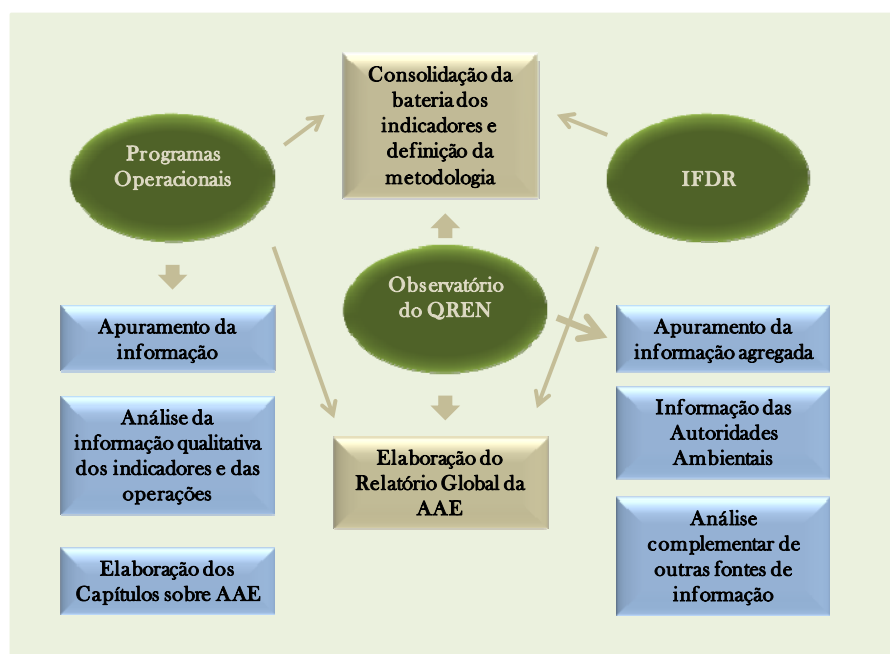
Consolidação da bateria dos indicadores e definição da metodologia

Programas Operacionais

IFDR

Observatório do QREN

Apuramento da informação

Análise da informação qualitativa dos indicadores e das operações

Elaboração dos Capítulos sobre AAE

Elaboração do Relatório Global da AAE

Apuramento da informação agregada

Informação das Autoridades Ambientais

Análise complementar de outras fontes de informação